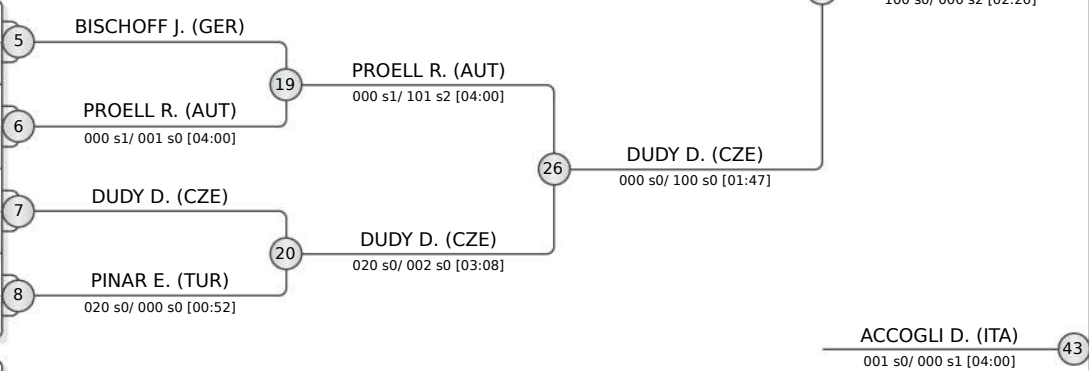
5
BISCHOFF J. (GER)
6
PROELL R. (AUT)
000 s1/ 001 s0 [04:00]
19
PROELL R. (AUT)
000 s1/ 101 s2 [04:00]
7
DUDY D. (CZE)
8
PINAR E. (TUR)
020 s0/ 000 s0 [00:52]
20
DUDY D. (CZE)
020 s0/ 002 s0 [03:08]
26
DUDY D. (CZE)
000 s0/ 100 s0 [01:47]
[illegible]
ACCOGLI D. (ITA)
001 s0/ 000 s1 [04:00]
43